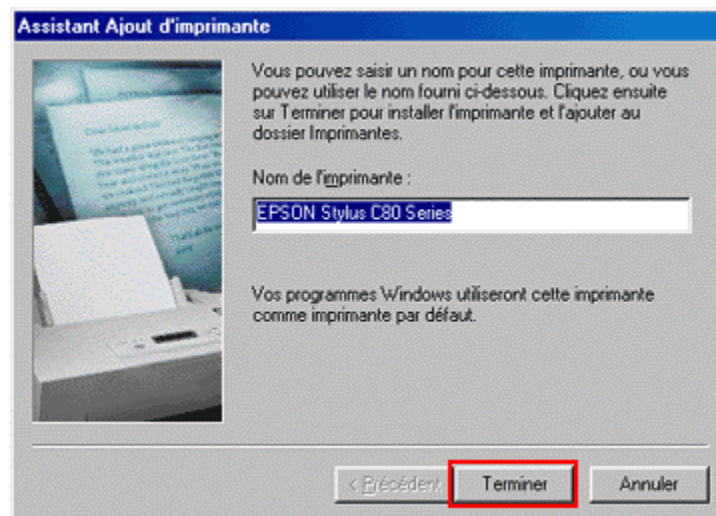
Assistant Ajout d'imprimante

Vous pouvez saisir un nom pour cette imprimante, ou vous pouvez utiliser le nom fourni ci-dessous. Cliquez ensuite sur Terminer pour installer l'imprimante et l'ajouter au dossier Imprimantes.

Nom de l'imprimante :

EPSON Stylus C80 Series

Vos programmes Windows utiliseront cette imprimante comme imprimante par défaut.

< Précédent

Terminer

Annuler